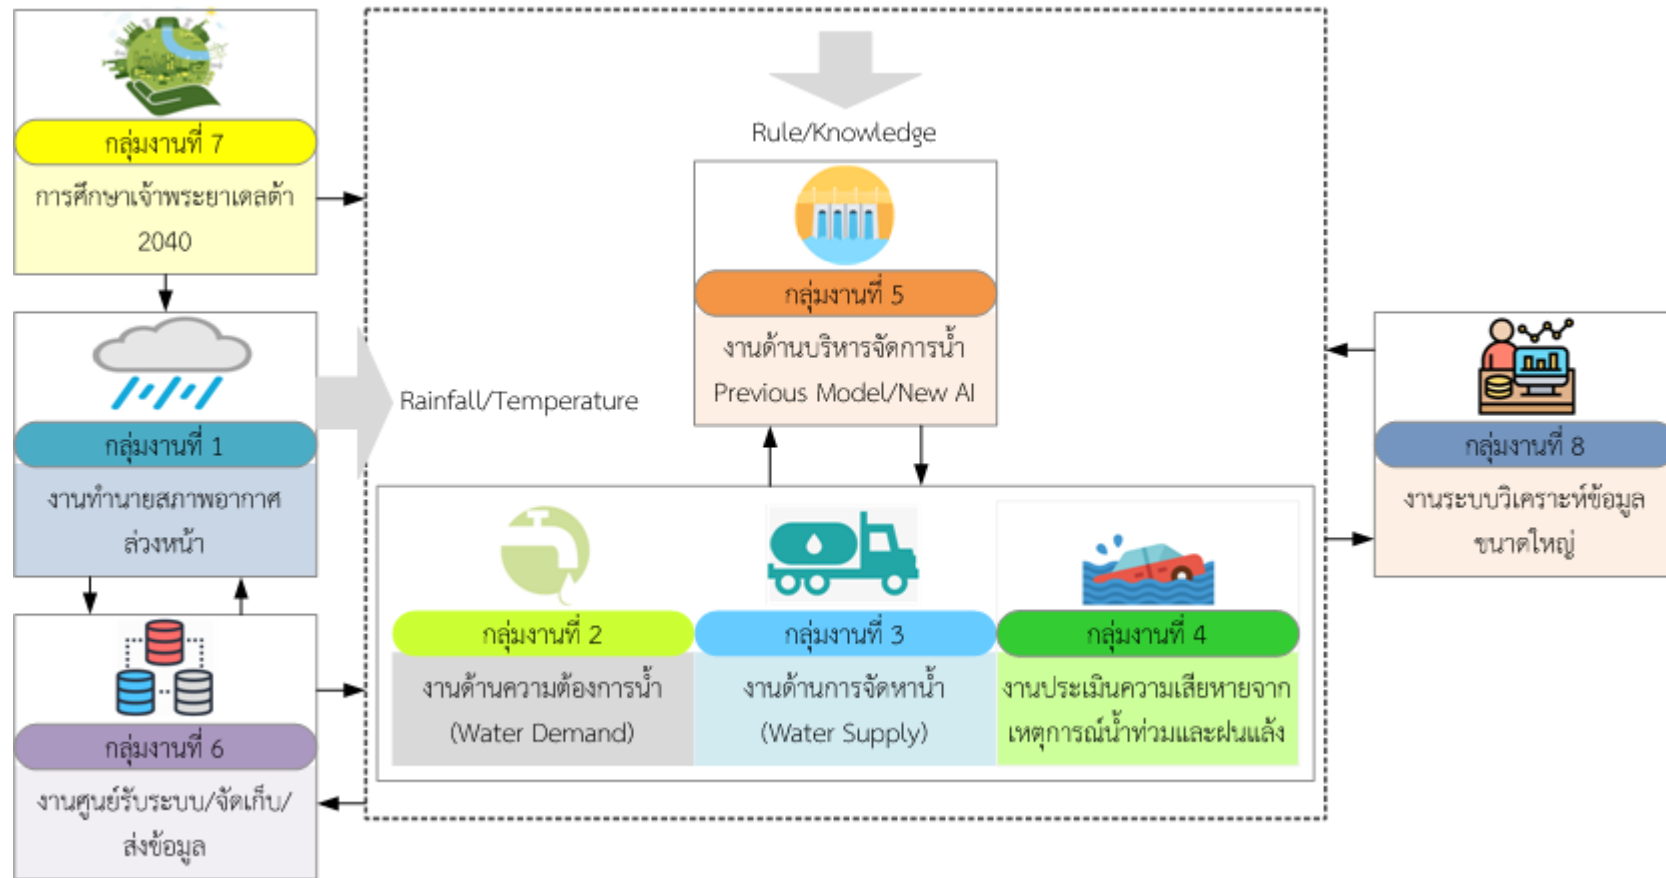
กลุ่มงานที่ 7
การศึกษาเจ้าพระยาเดลต้า 2040

กลุ่มงานที่ 1
งานทำนายสภาพอากาศล่วงหน้า

กลุ่มงานที่ 6
งานศูนย์รับระบบ/จัดเก็บ/ส่งข้อมูล

Rainfall/Temperature

Rule/Knowledge

กลุ่มงานที่ 5
งานด้านบริหารจัดการน้ำ
Previous Model/New AI

กลุ่มงานที่ 2
งานด้านความต้องการน้ำ
(Water Demand)

กลุ่มงานที่ 3
งานด้านการจัดหาน้ำ
(Water Supply)

กลุ่มงานที่ 4
งานประเมินความเสียหายจากเหตุการณ์น้ำท่วมและฝนแล้ง

กลุ่มงานที่ 8
งานระบบวิเคราะห์ข้อมูลขนาดใหญ่